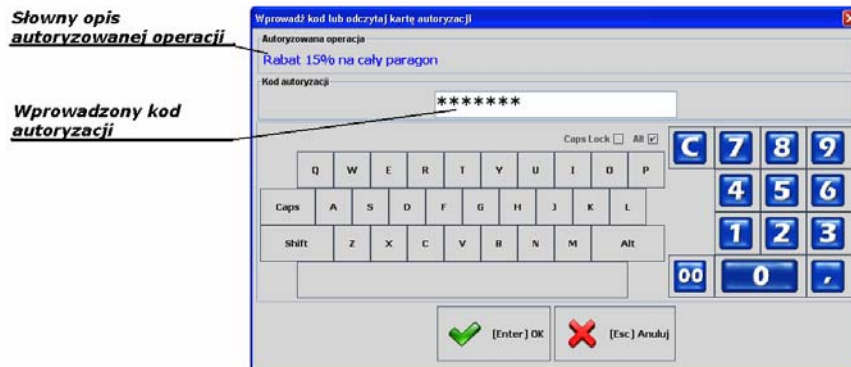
Słowny opis autoryzowanej operacji

Wprowadzony kod autoryzacji

Wprowadź kod lub odczytaj kartę autoryzacji

Autoryzowana operacja

Rabat 15% na cały paragon

Kod autoryzacji

*******

Caps Lock Alt

Q W E R T Y U I O P

Caps A S D F G H J K L

Shift Z X C V B N M Alt

C 7 8 9

4 5 6

1 2 3

00 0 ,

[Enter] OK

[Esc] Anuluj